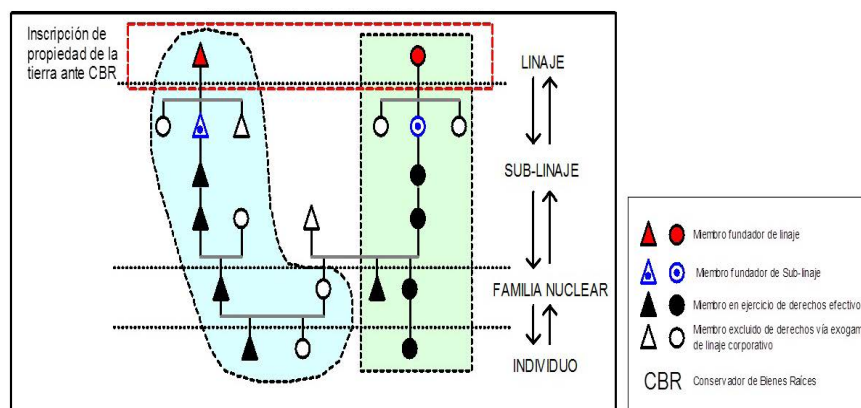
Inscripción de propiedad de la tierra ante CBR

LINAJE

SUB-LINAJE

FAMILIA NUCLEAR

INDIVIDUO

Miembro fundador de linaje

Miembro fundador de Sub-linaje

Miembro en ejercicio de derechos efectivo

Miembro excluido de derechos vía exogam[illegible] de linaje corporativo

CBR Conservador de Bienes Raíces